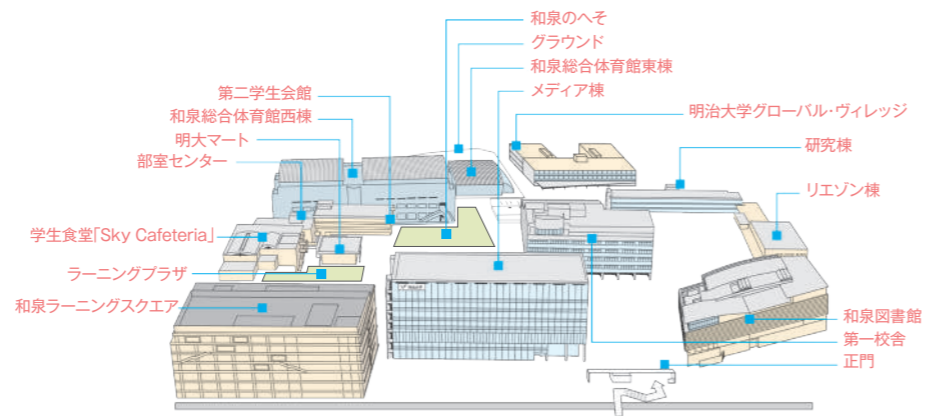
和泉のへそ
グラウンド
和泉総合体育館東棟
メディア棟
明治大学グローバル・ヴィレッジ
第二学生会館
和泉総合体育館西棟
明大マート
部室センター
研究棟
リエゾン棟
学生食堂「Sky Cafeteria」
ラーニングプラザ
和泉ラーニングスクエア
和泉図書館
第一校舎
正門